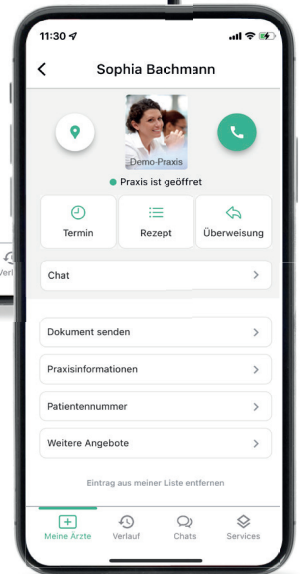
11:30

Sophia Bachmann

Demo-Praxis

Praxis ist geöffnet

Termin

Rezept

Überweisung

Chat

Dokument senden

Praxisinformationen

Patientennummer

Weitere Angebote

Eintrag aus meiner Liste entfernen

Meine Ärzte

Verlauf

Chats

Services

Verl